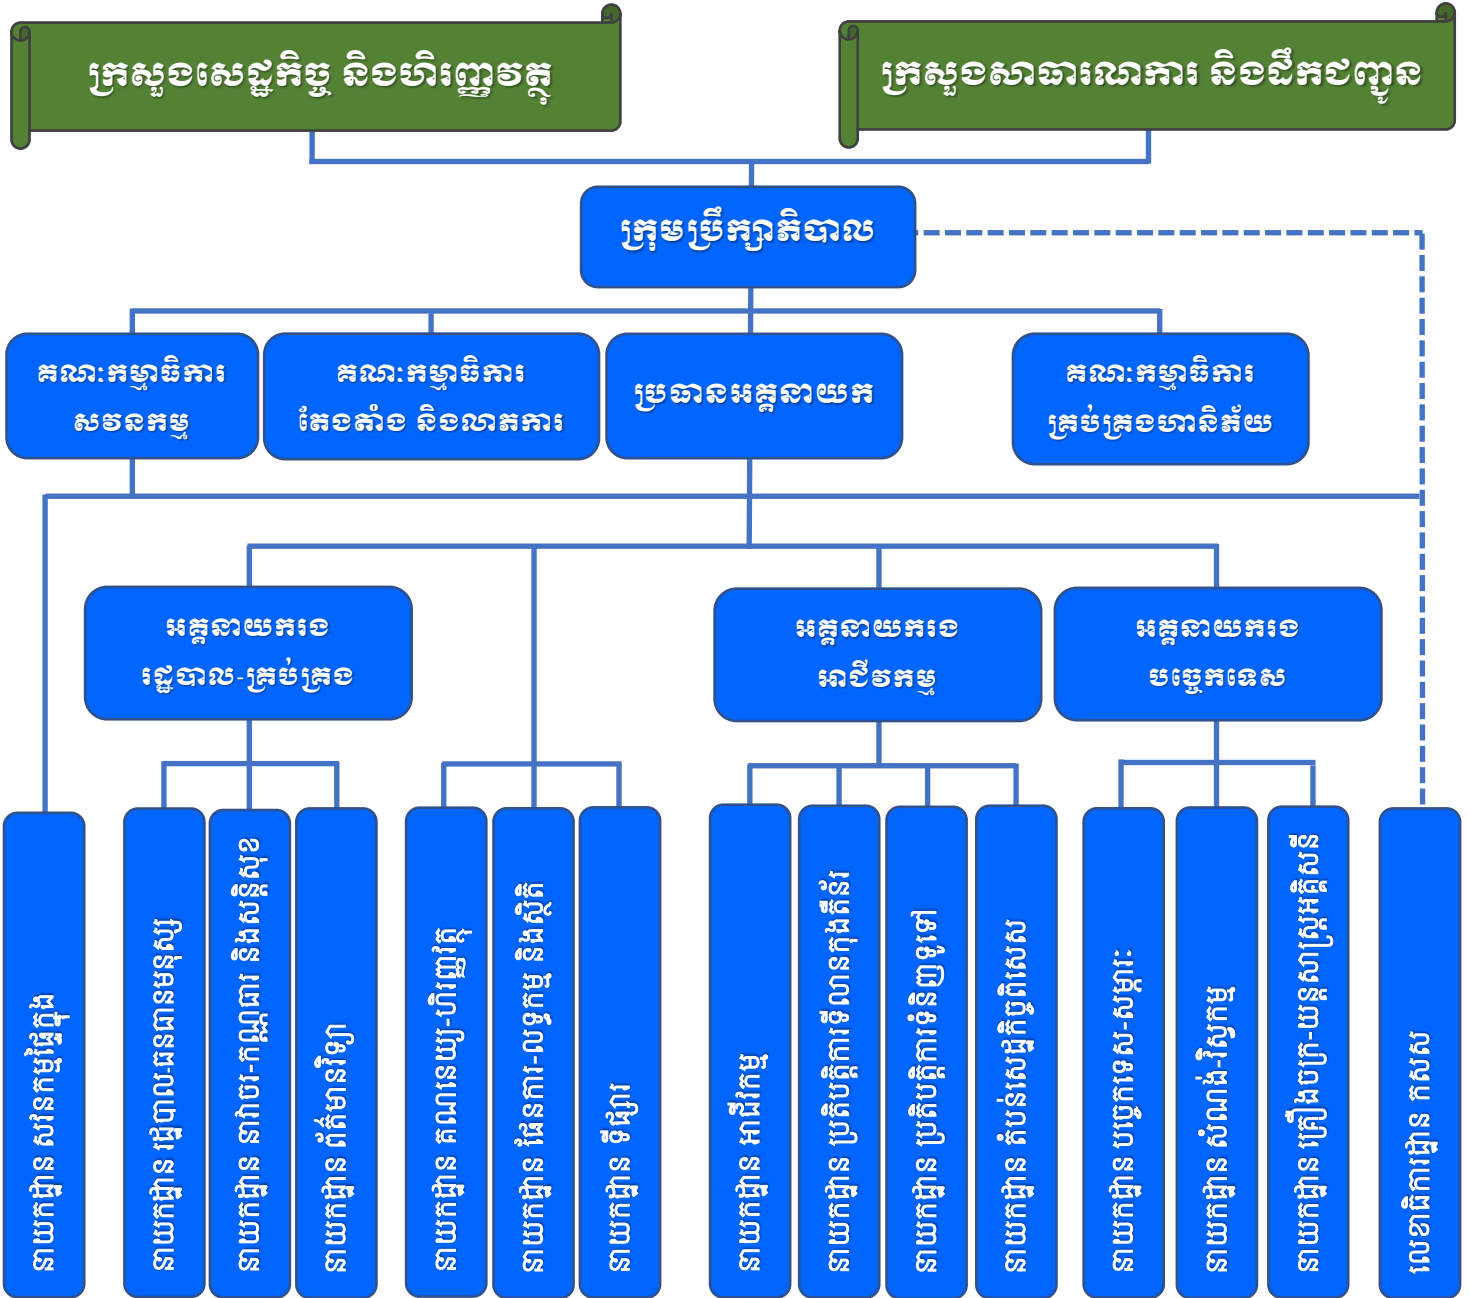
ក្រសួងសេដ្ឋកិច្ច និងហិរញ្ញវត្ថុ

ក្រសួងសាធារណការ និងដឹកជញ្ជូន

ក្រុមប្រឹក្សាភិបាល

គណៈកម្មាធិការ សវនកម្ម

គណៈកម្មាធិការ តែងតាំង និងលាភការ

ប្រធានអគ្គនាយក

គណៈកម្មាធិការ គ្រប់គ្រងហានិភ័យ

អគ្គនាយករង រដ្ឋបាល-គ្រប់គ្រង

អគ្គនាយករង អាជីវកម្ម

អគ្គនាយករង បច្ចេកទេស

នាយកដ្ឋាន សវនកម្មផ្ទៃក្នុង

នាយកដ្ឋាន រដ្ឋបាល-ធនធានមនុស្ស

នាយកដ្ឋាន នាវិក-កណ្ដាល និងសុខុមាលភាព

នាយកដ្ឋាន ព័ត៌មានវិទ្យា

នាយកដ្ឋាន គណនេយ្យ-ហិរញ្ញវត្ថុ

នាយកដ្ឋាន ផែនការ-លទ្ធកម្ម និងស្ថិតិ

នាយកដ្ឋាន ទីផ្សារ

នាយកដ្ឋាន អាជីវកម្ម

នាយកដ្ឋាន ប្រតិបត្តិការទីលានកុងតឺន័រ

នាយកដ្ឋាន ប្រតិបត្តិការទំនិញទូទៅ

នាយកដ្ឋាន តំបន់សេដ្ឋកិច្ចពិសេស

នាយកដ្ឋាន បច្ចេកទេស-សម្ភារៈ

នាយកដ្ឋាន សំណង់-ស្នូកម្ម

នាយកដ្ឋាន គ្រឿងយក្រ-យន្តសាស្ត្រអគ្គិសនី

លេខាធិការដ្ឋាន កសស